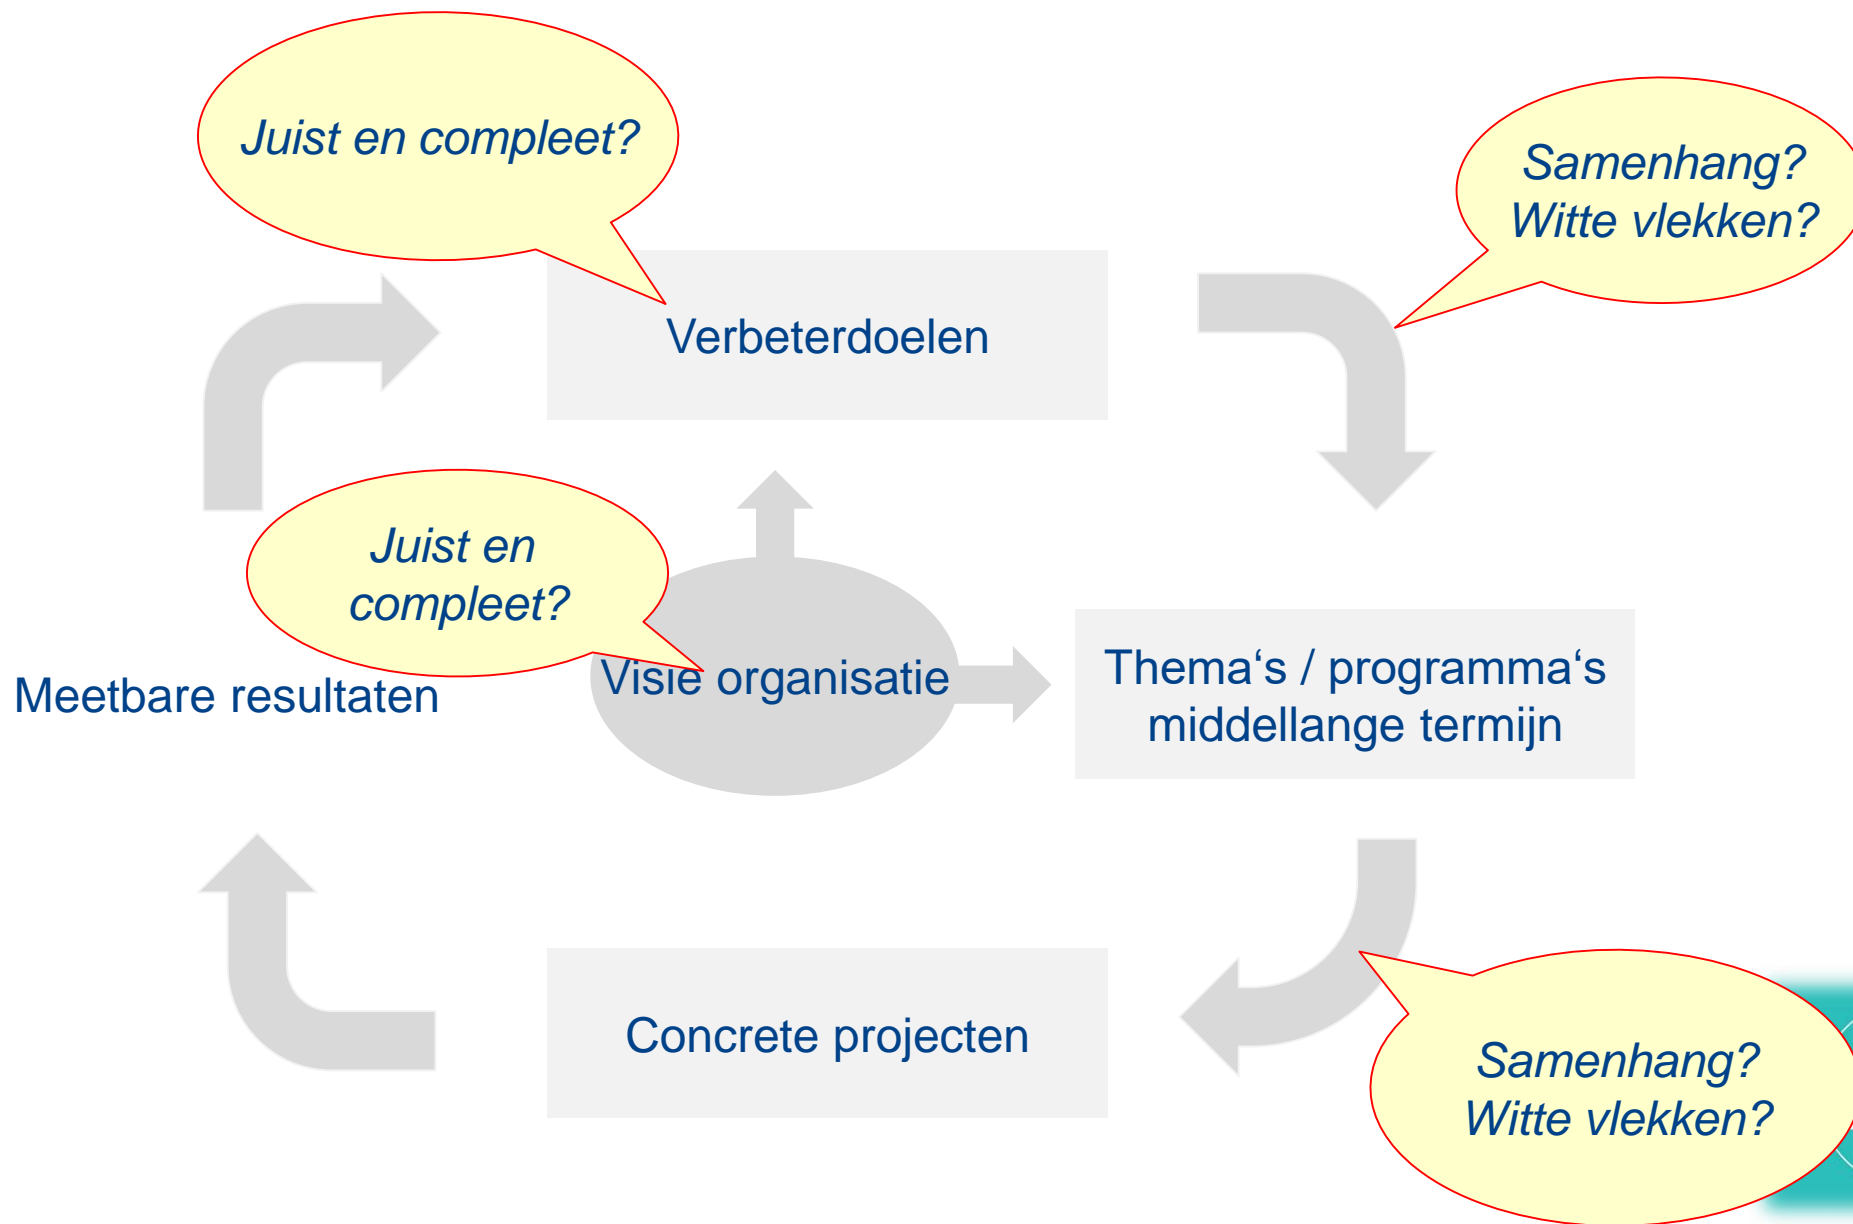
Juist en compleet?

Samenhang?
Witte vlekken?

Verbeterdoelen

Juist en compleet?

Meetbare resultaten

Visie organisatie

Thema‘s / programma‘s middellange termijn

Concrete projecten

Samenhang?
Witte vlekken?